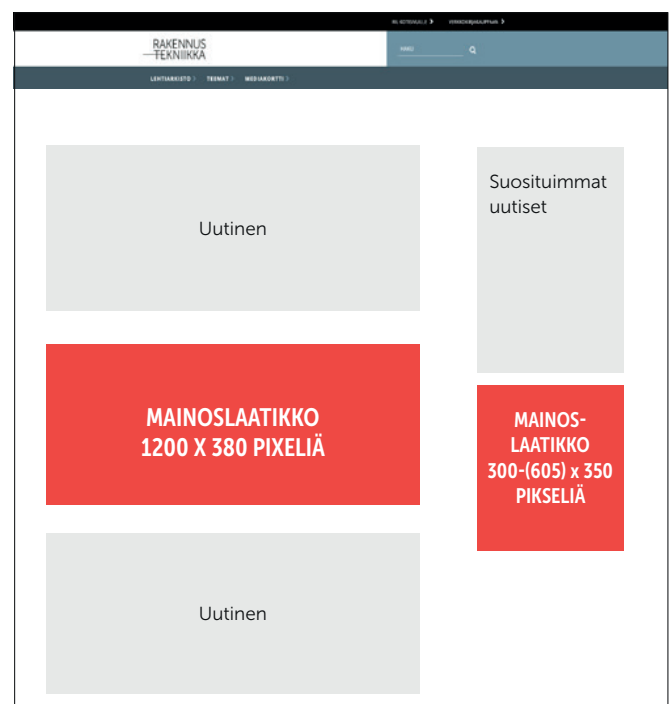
RIL KOTISIVULLE › VERKKOKIRJAKAUPPAAN ›

RAKENNUS TEKNIIKKA

HAKU

LEHTIARKISTO › TEEMAT › MEDIAKORTTI ›

Uutinen

Suosituimmat uutiset

MAINOSLAATIKKO
1200 X 380 PIXELIÄ

MAINOS-
LAATIKKO
300-(605) x 350
PIKSELIÄ

Uutinen